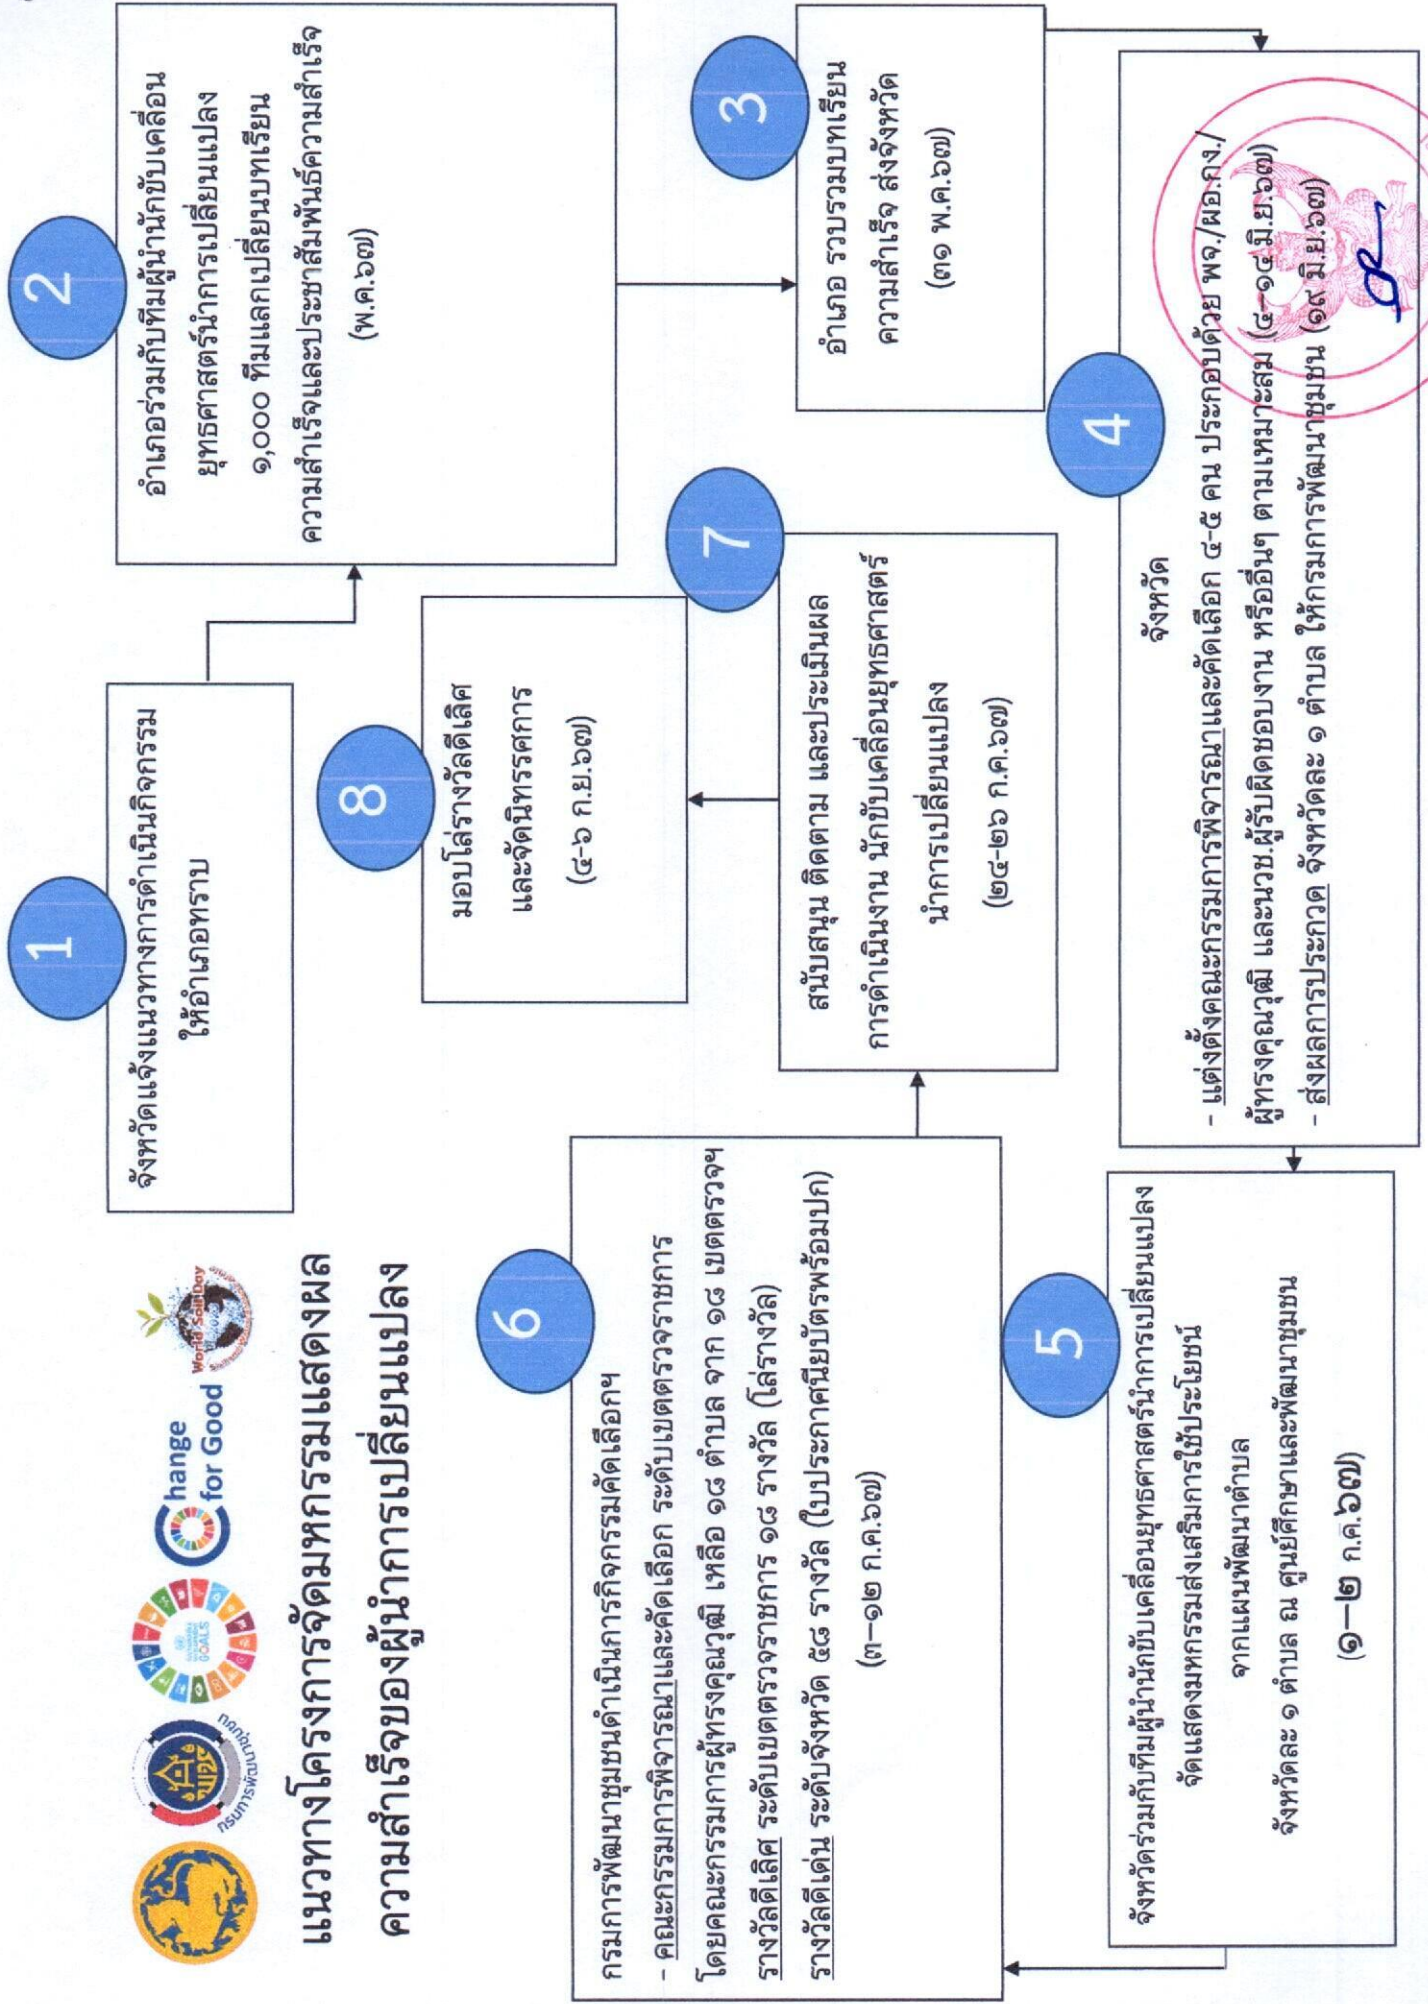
Change for Good

แนวทางโครงการจัดมหกรรมแสดงผลความสำเร็จของผู้นำการเปลี่ยนแปลง

1

จังหวัดแจ้งแนวทางการดำเนินกิจกรรมให้อำเภอทราบ

2

อำเภอร่วมกับทีมผู้นำนักขับเคลื่อนยุทธศาสตร์นำการเปลี่ยนแปลง ๑,๐๐๐ ทีมแลกเปลี่ยนบทเรียนความสำเร็จและประชาสัมพันธ์ความสำเร็จ (พ.ค.๖๗)

3

อำเภอ รวบรวมบทเรียนความสำเร็จ ส่งจังหวัด (๓๑ พ.ค.๖๗)

4

จังหวัด

- แต่งตั้งคณะกรรมการพิจารณาและคัดเลือก ๔-๕ คน ประกอบด้วย พจ./ผอ.กง./ผู้ทรงคุณวุฒิ และนวช.ผู้รับผิดชอบงาน หรืออื่นๆ ตามเหมาะสม (๔-๑๔ มิ.ย.๖๗)

- ส่งผลการประกวด จังหวัดละ ๑ ตำบล ให้กรมการพัฒนาชุมชน (๑๙ มิ.ย.๖๗)

5

จังหวัดร่วมกับทีมผู้นำนักขับเคลื่อนยุทธศาสตร์นำการเปลี่ยนแปลง จัดแสดงมหกรรมส่งเสริมการใช้ประโยชน์จากแผนพัฒนาตำบล จังหวัดละ ๑ ตำบล ณ ศูนย์ศึกษาและพัฒนาชุมชน (๑-๒ ก.ค.๖๗)

6

กรมการพัฒนาชุมชนดำเนินการกิจกรรมคัดเลือก

- คณะกรรมการพิจารณาและคัดเลือก ระดับเขตตรวจราชการ โดยคณะกรรมการผู้ทรงคุณวุฒิ เหลือ ๑๘ ตำบล จาก ๑๘ เขตตรวจราชการ รางวัลดีเลิศ ระดับเขตตรวจราชการ ๑๘ รางวัล (โล่รางวัล) รางวัลดีเด่น ระดับจังหวัด ๕๘ รางวัล (ใบประกาศนียบัตรพร้อมปก) (๓-๑๒ ก.ค.๖๗)

7

สนับสนุน ติดตาม และประเมินผลการดำเนินงาน นักขับเคลื่อนยุทธศาสตร์นำการเปลี่ยนแปลง (๒๔-๒๖ ก.ค.๖๗)

8

มอบโล่รางวัลดีเลิศ และจัดนิทรรศการ (๔-๖ ก.ย.๖๗)